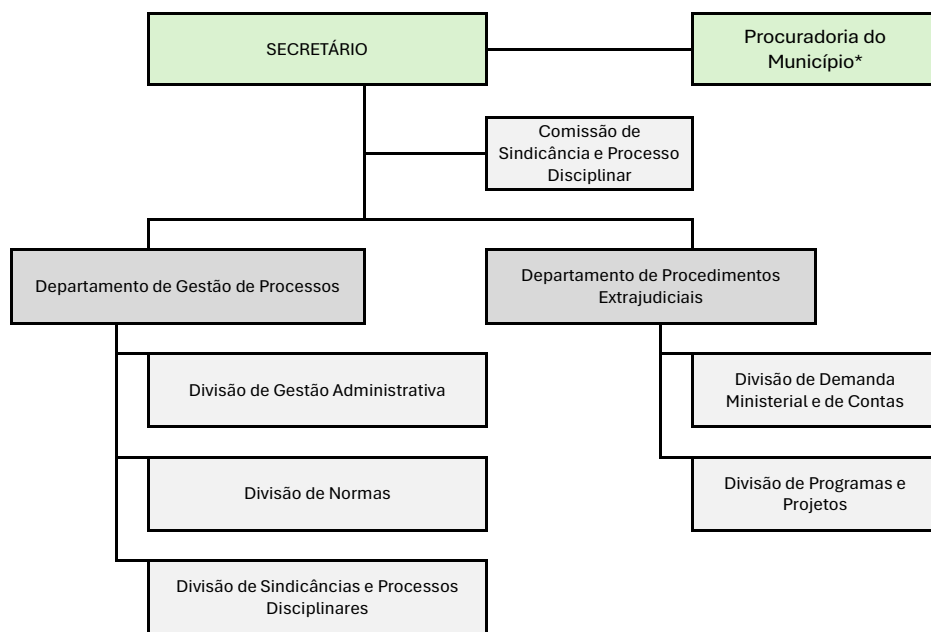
SECRETÁRIO

Procuradoria do Município*

Comissão de Sindicância e Processo Disciplinar

Departamento de Gestão de Processos

Departamento de Procedimentos Extrajudiciais

Divisão de Gestão Administrativa

Divisão de Normas

Divisão de Sindicâncias e Processos Disciplinares

Divisão de Demanda Ministerial e de Contas

Divisão de Programas e Projetos